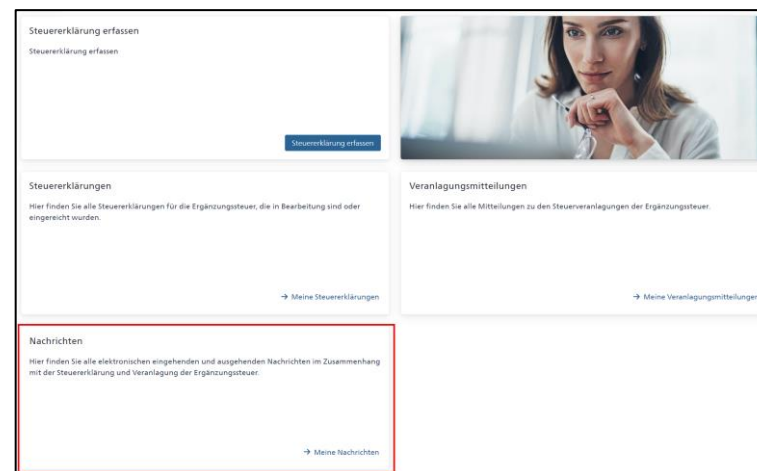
Steuererklärung erfassen

Steuererklärung erfassen

Steuererklärung erfassen

Steuererklärungen

Hier finden Sie alle Steuererklärungen für die Ergänzungssteuer, die in Bearbeitung sind oder eingereicht wurden.

→ Meine Steuererklärungen

Veranlagungsmitteilungen

Hier finden Sie alle Mitteilungen zu den Steuerveranlagungen der Ergänzungssteuer.

→ Meine Veranlagungsmitteilunger

Nachrichten

Hier finden Sie alle elektronischen eingehenden und ausgehenden Nachrichten im Zusammenhang mit der Steuererklärung und Veranlagung der Ergänzungssteuer.

→ Meine Nachrichten